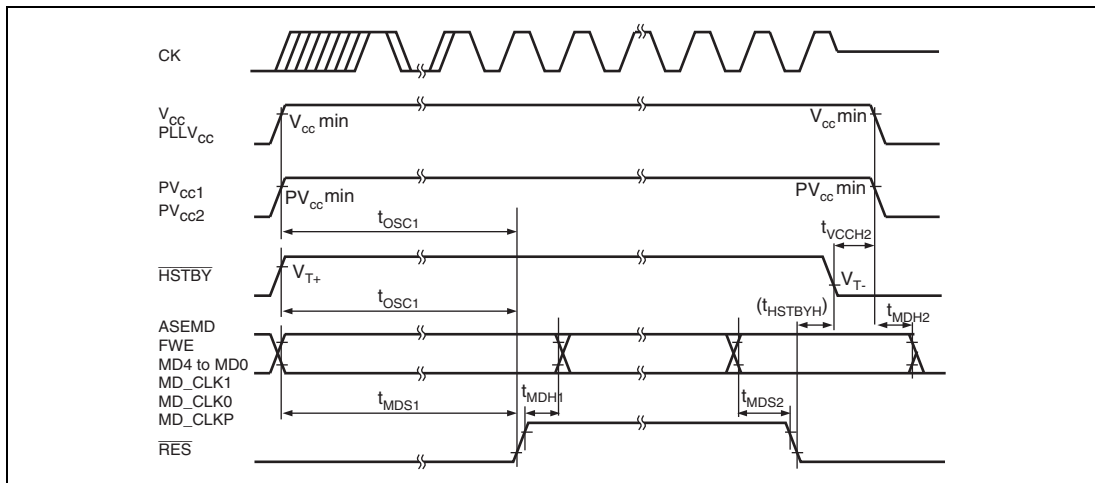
CK

$V_{CC}$
$PLLV_{CC}$

$V_{cc}$ min

$V_{cc}$ min

$PV_{cc1}$
$PV_{cc2}$

$PV_{cc}$ min

$PV_{cc}$ min

$t_{OSC1}$

$t_{VCCH2}$

$\overline{HSTBY}$

$V_{T+}$

$V_{T-}$

$t_{OSC1}$

$(t_{HSTBYH})$

$t_{MDH2}$

ASEMD
FWE
MD4 to MD0
MD_CLK1
MD_CLK0
MD_CLKP

$t_{MDH1}$

$t_{MDS1}$

$t_{MDS2}$

$\overline{RES}$